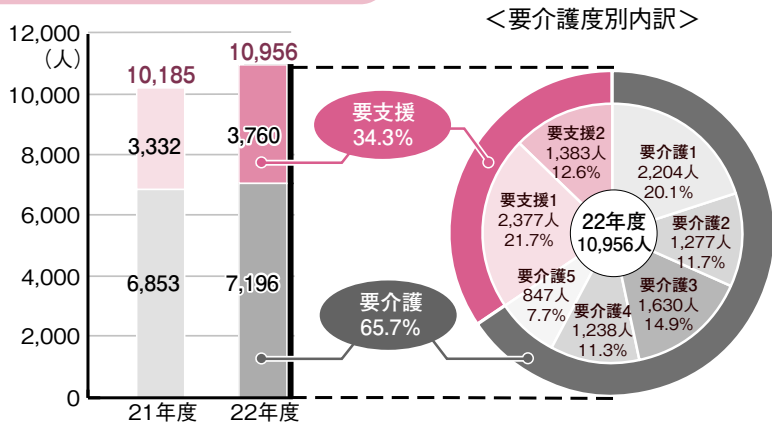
＜要介護度別内訳＞

12,000
（人）
10,000
8,000
6,000
4,000
2,000
0

10,185
3,332
6,853
21年度

10,956
3,760
7,196
22年度

要支援
34.3%

要介護
65.7%

要支援2
1,383人
12.6%

要介護1
2,204人
20.1%

要支援1
2,377人
21.7%

22年度
10,956人

要介護2
1,277人
11.7%

要介護5
847人
7.7%

要介護3
1,630人
14.9%

要介護4
1,238人
11.3%